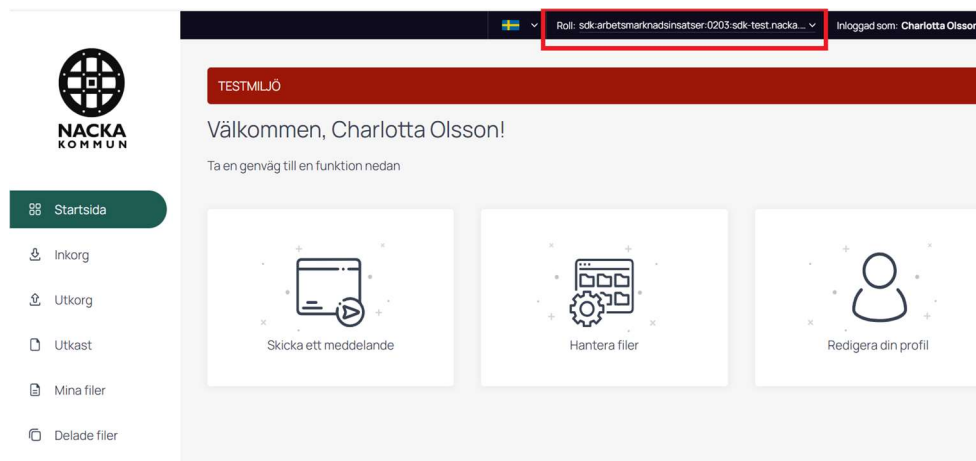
Roll: sdk:arbetsmarknadsinsatser:0203:sdk-test.nacka...

Inloggad som: Charlotta Olsso

NACKA
KOMMUN

TESTMILJÖ

Välkommen, Charlotta Olsson!

Ta en genväg till en funktion nedan

Startsida

Inkorg

Utkorg

Utkast

Mina filer

Delade filer

Skicka ett meddelande

Hantera filer

Redigera din profil